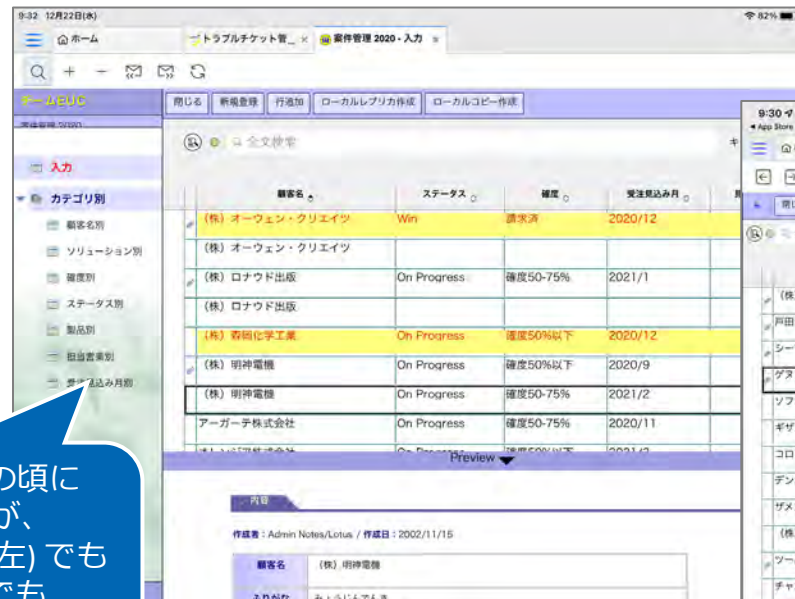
9:32 12月22日(水)

82%

ホーム

トラブルチケット管_ ×

案件管理 2020 - 入力 ×

チームEUC

案件管理 2020

閉じる

新規登録

行追加

ローカルレプリカ作成

ローカルコピー作成

全文検索

入力

カテゴリ別

顧客名別

ソリューション別

確度別

ステータス別

製品別

担当営業別

受注見込み月別

| 顧客名 | ステータス | 確度 | 受注見込み月 |
|---|---|---|---|
| (株) オーウェン・クリエイツ | Win | 請求済 | 2020/12 |
| (株) オーウェン・クリエイツ | | | |
| (株) ロナウド出版 | On Progress | 確度50-75% | 2021/1 |
| (株) ロナウド出版 | | | |
| (株) 森田化学工業 | On Progress | 確度50%以下 | 2020/12 |
| (株) 明神電機 | On Progress | 確度50%以下 | 2020/9 |
| (株) 明神電機 | On Progress | 確度50-75% | 2021/2 |
| アーガーテ株式会社 | On Progress | 確度50-75% | 2020/11 |

Preview

内容

作成者：Admin Notes/Lotus / 作成日：2002/11/15

顧客名 (株) 明神電機

ふりがな

9:30

App Store

(株

戸田

シー

ゲタ

ソフ

ギザ

コロ

デン

ザメ

(株

ツー

チャ

の頃に
が、
左) でも
でも